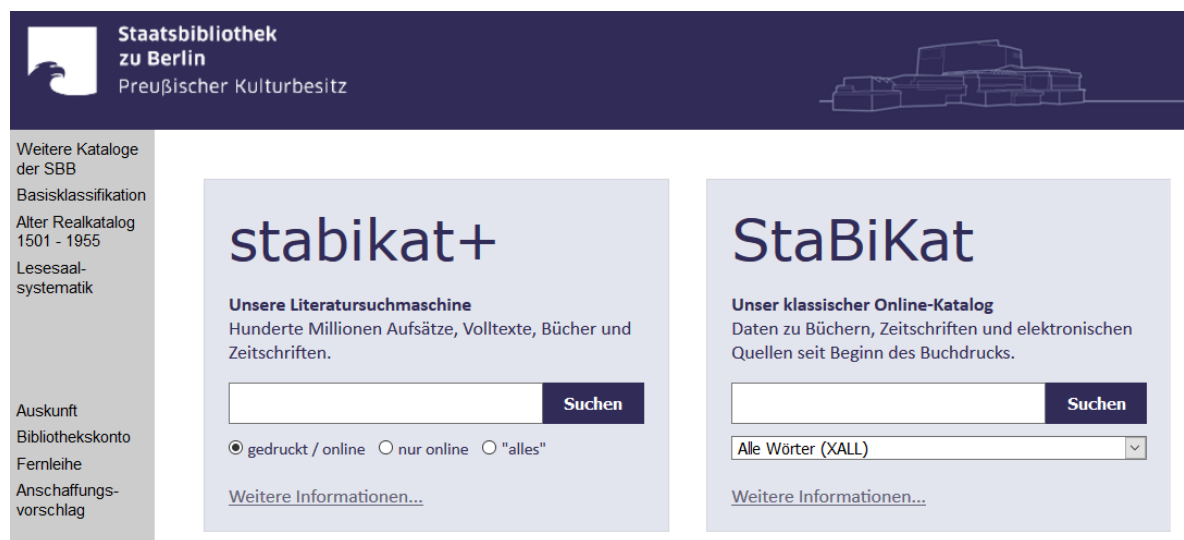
Staatsbibliothek
zu Berlin
Preußischer Kulturbesitz

Weitere Kataloge der SBB
Basisklassifikation
Alter Realkatalog 1501 - 1955
Lesesaal-systematik

Auskunft
Bibliothekskonto
Fernleihe
Anschaffungs-vorschlag

stabikat+

Unsere Literatursuchmaschine
Hunderte Millionen Aufsätze, Volltexte, Bücher und Zeitschriften.

Suchen

gedruckt / online  nur online  "alles"

Weitere Informationen...

StaBiKat

Unser klassischer Online-Katalog
Daten zu Büchern, Zeitschriften und elektronischen Quellen seit Beginn des Buchdrucks.

Suchen

Alle Wörter (XALL)

Weitere Informationen...